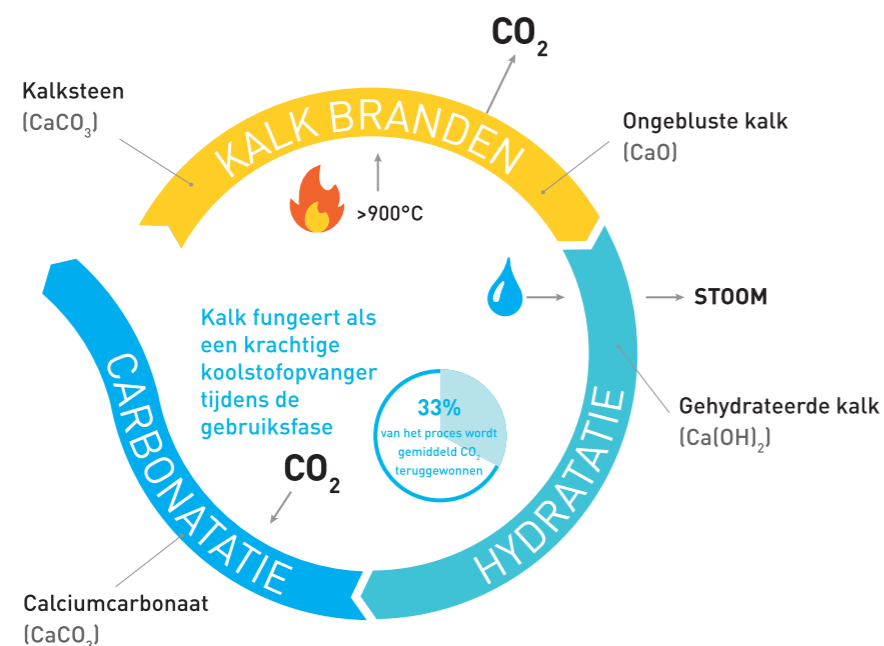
$CO_2$

Kalksteen
($CaCO_3$)

KALK BRANDEN

Ongebluste kalk
(CaO)

>900°C

STOOM

Kalk fungeert als een krachtige koolstofopvanger tijdens de gebruiksfase

33%
van het proces wordt gemiddeld $CO_2$ teruggewonnen

Gehydrateerde kalk
($Ca(OH)_2$)

CARBONATATIE

HYDRATATIE

$CO_2$

Calciumcarbonaat
($CaCO_3$)